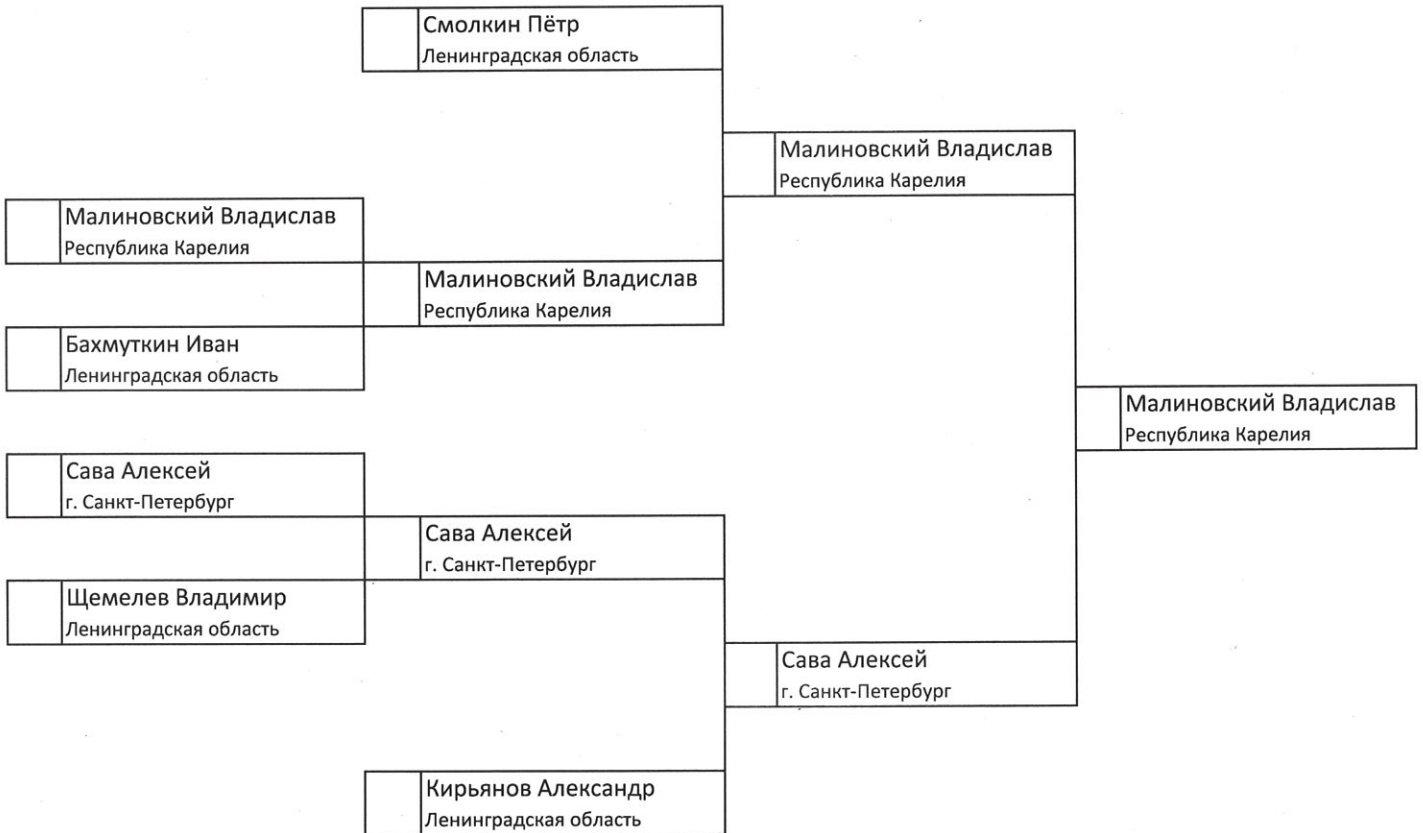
Смолкин Пётр
Ленинградская область

Малиновский Владислав
Республика Карелия

Малиновский Владислав
Республика Карелия

Малиновский Владислав
Республика Карелия

Бахмуткин Иван
Ленинградская область

Малиновский Владислав
Республика Карелия

Сава Алексей
г. Санкт-Петербург

Сава Алексей
г. Санкт-Петербург

Щемелев Владимир
Ленинградская область

Сава Алексей
г. Санкт-Петербург

Кирьянов Александр
Ленинградская область